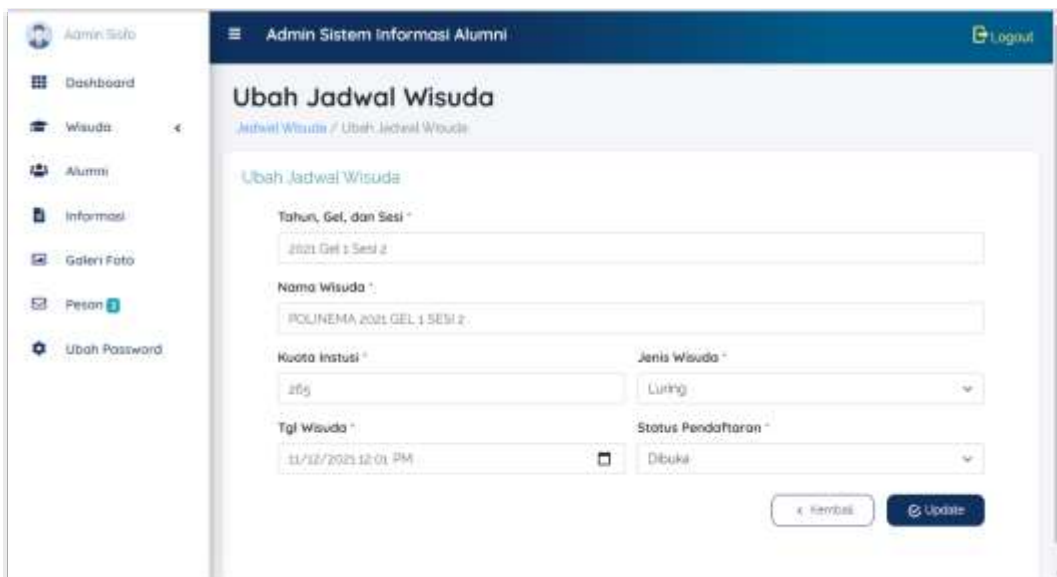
Admin Sisfo

Dashboard

Wisuda

Alumni

Informasi

Galeri Foto

Pesan 3

Ubah Password

Admin Sistem Informasi Alumni

Logout

Ubah Jadwal Wisuda

Jadwal Wisuda / Ubah Jadwal Wisuda

Ubah Jadwal Wisuda

Tahun, Gel, dan Sesi *

2021 Gel 1 Sesi 2

Nama Wisuda *

POLINEMA 2021 GEL 1 SESI 2

Kuota Instusi *

265

Jenis Wisuda *

Luring

Tgl Wisuda *

11/12/2021 12:01 PM

Status Pendaftaran *

Dibuka

< Kembali

Update